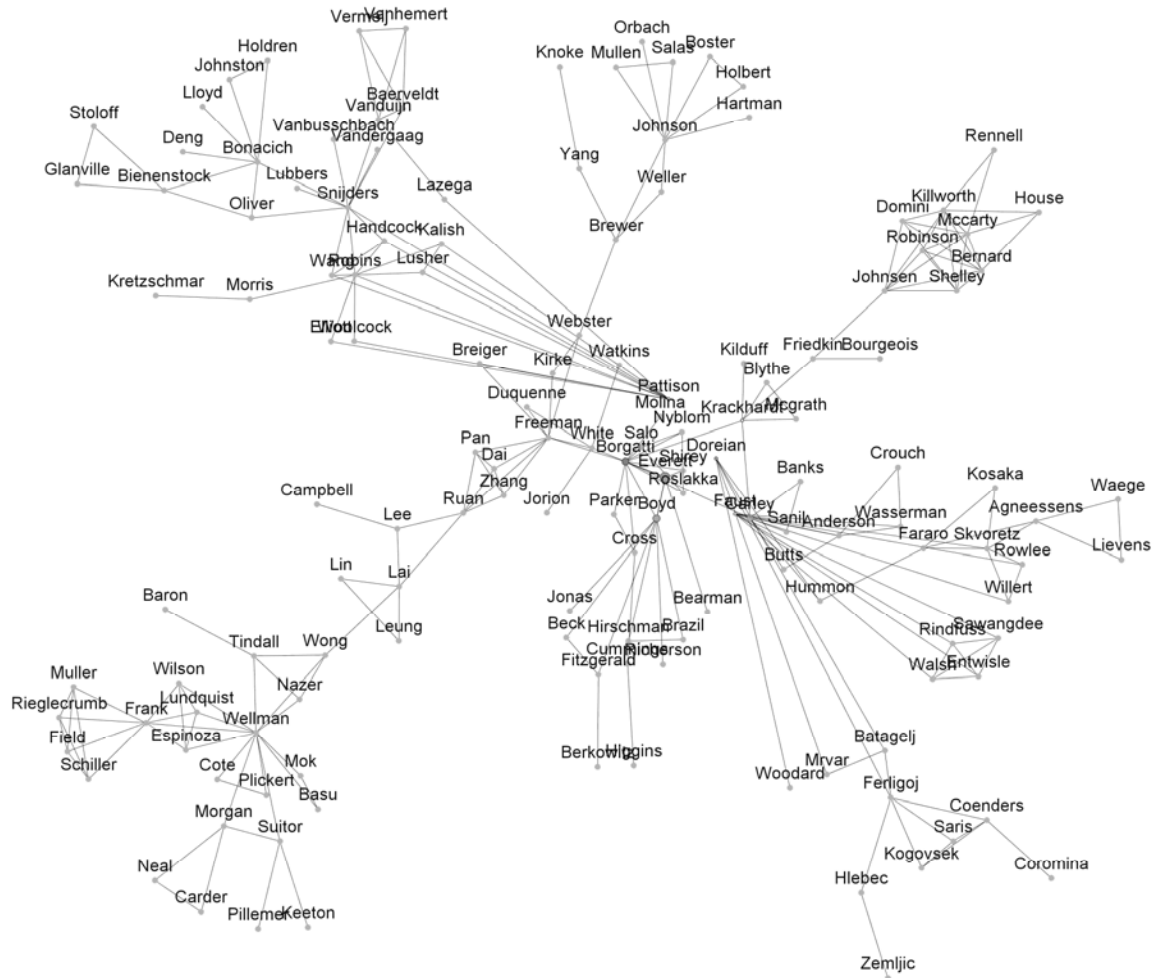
Vermeij Vanhemert
Holdren
Johnston
Lloyd
Baerveldt
Vanduijn
Stoloff
Vanbusschbach
Vandergaag
Deng
Bonacich
Glanville
Bienenstock
Lubbers
Oliver
Snijders
Lazega
Handcock
Kalish
Wang Robins
Lusher
Kretzschmar
Morris
Elliott Woolcock
Knoke
Orbach
Mullen
Salas
Boster
Holbert
Hartman
Johnson
Yang
Weller
Brewer
Rennell
Killworth
House
Domini
Mccarty
Robinson
Bernard
Johnsen
Shelley
Webster
Breiger
Kirke
Watkins
Kilduff
Friedkin
Bourgeois
Blythe
Duquenne
Pattison
Molina
Nyblom
Krackhardt
Mcgrath
Freeman
White
Salo
Borgatti
Doreian
Pan
Dai
Shirey
Everett
Roslakka
Zhang
Campbell
Ruan
Jorion
Parker
Boyd
Faust
Carley
Banks
Crouch
Kosaka
Waege
Lee
Cross
Sanil
Anderson
Wasserman
Agneessens
Fararo
Skvoretz
Rowlee
Lievens
Butts
Lin
Lai
Hummon
Willert
Jonas
Bearman
Baron
Leung
Beck
Hirschman
Brazil
Rindfuss
Sawangdee
Tindall
Wong
Cummings
Fitzgerald
Richerson
Walsh
Entwisle
Muller
Wilson
Nazer
Rieglecrumb
Frank
Lundquist
Wellman
Field
Espinoza
Berkowitz
Higgins
Batagelj
Mok
Schiller
Cote
Plickert
Basu
Woodard
Mrvar
Ferligoj
Morgan
Suitor
Coenders
Saris
Kogovsek
Coromina
Neal
Hlebec
Carder
Pillemer
Keeton
Zemljic